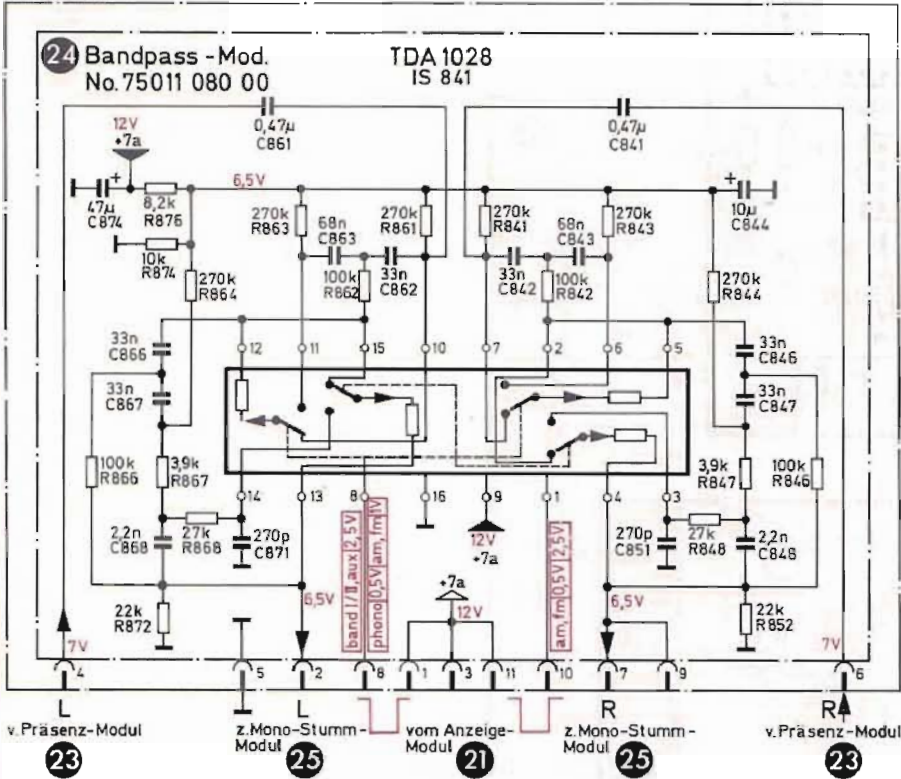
24 Bandpass-Mod.
No. 75011 080 00

TDA 1028
IS 841

0,47µ
C861

0,47µ
C841

12V
+7a

6,5V

47µ
C874

8,2k
R876

10k
R874

270k
R864

270k
R863

68n
C863

100k
R862

33n
C862

270k
R861

270k
R841

68n
C843

33n
C842

100k
R842

270k
R843

10µ
C844

270k
R844

33n
C866

33n
C867

12 11 15 10 7 2 6 5

33n
C846

33n
C847

100k
R866

3,9k
R867

14 13 8 16 9 1 4 3

3,9k
R847

100k
R846

2,2n
C868

27k
R868

270p
C871

band I/II, aux 2,5V
phono 0,5V am, fm 1V

12V
+7a

am, fm 0,5V 2,5V

270p
C851

27k
R848

2,2n
C848

22k
R872

6,5V

+7a
12V

6,5V

22k
R852

7V

7V

4 5 2 8 1 3 11 10 7 9 6

L
v. Präsenz-Modul
23

z. Mono-Stumm-Modul
L
25

vom Anzeige-Modul
21

R
z. Mono-Stumm-Modul
25

R
v. Präsenz-Modul
23